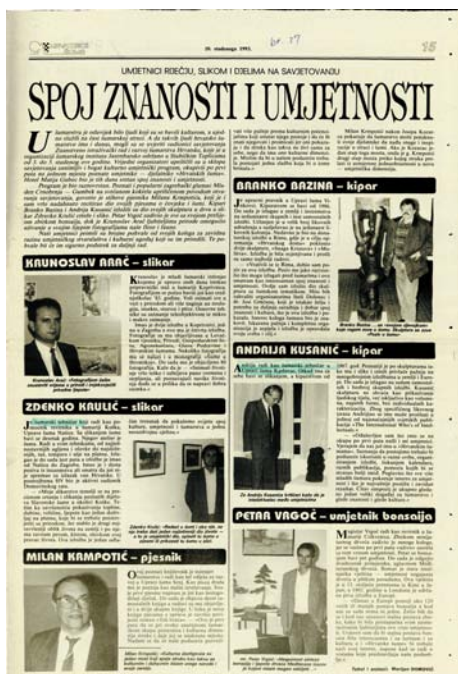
20. studenoga 1993.

br. 17

18

UMJETNICI RIJEČJU, SLIKOM I DJELIMA NA SAVJETOVANJU

SPOJ ZNANOSTI I UMJETNOSTI

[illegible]

KRUNOSLAV ARAČ – slikar

ZDENKO KRULIĆ – slikar

MILAN KRMPOTIĆ – pjesnik

BRANKO BAZINA – kipar

ANĐELKO KUSANIĆ – kipar

PETAR VAGOČ – umjetnik bonsaija

Tekst i snimci: Marijan DOMANIĆ